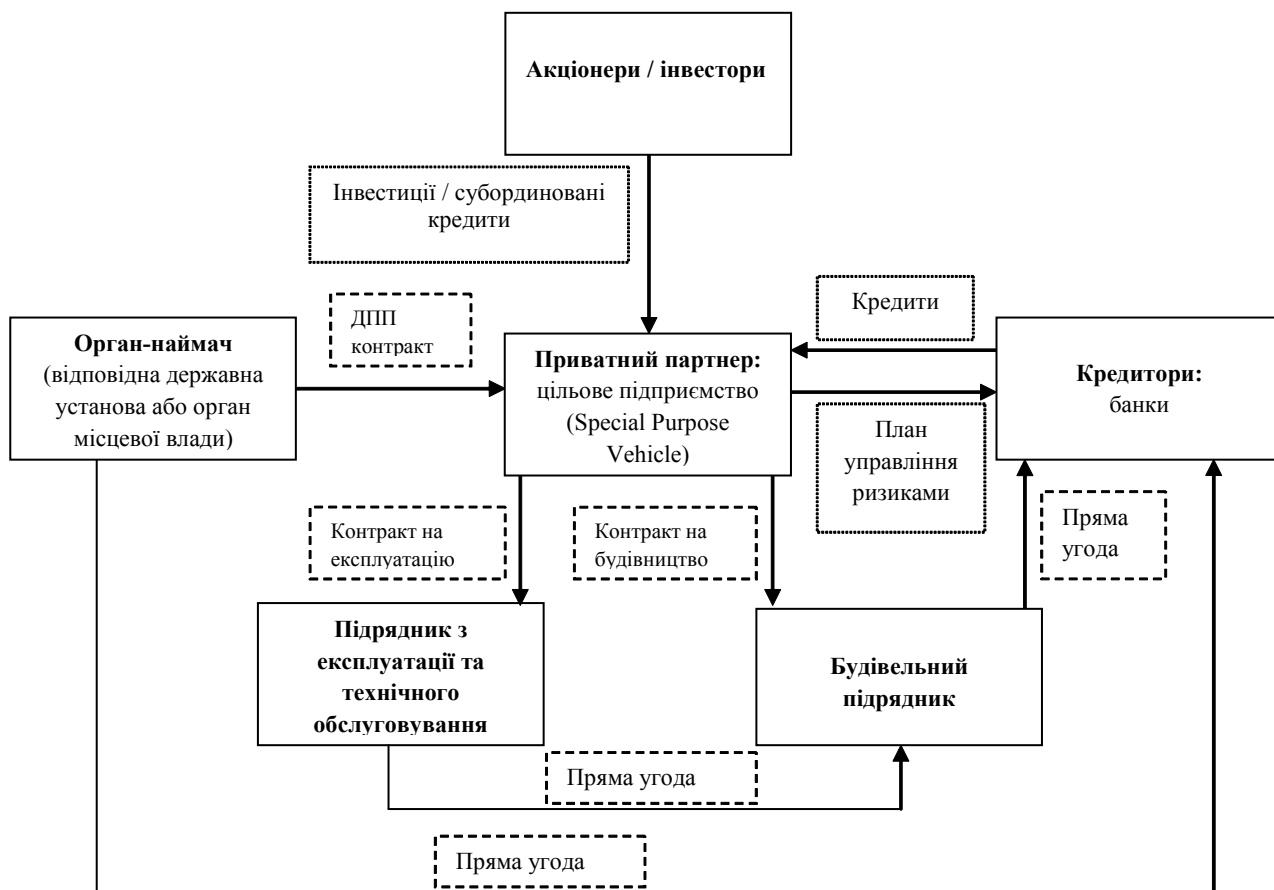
**Акціонери / інвестори**

Інвестиції / субординовані кредити

ДПП контракт

**Орган-наймач** (відповідна державна установа або орган місцевої влади)

**Приватний партнер:** цільове підприємство (Special Purpose Vehicle)

Кредити

**Кредитори:** банки

План управління ризиками

Контракт на експлуатацію

Контракт на будівництво

Пряма угода

**Підрядник з експлуатації та технічного обслуговування**

**Будівельний підрядник**

Пряма угода

Пряма угода